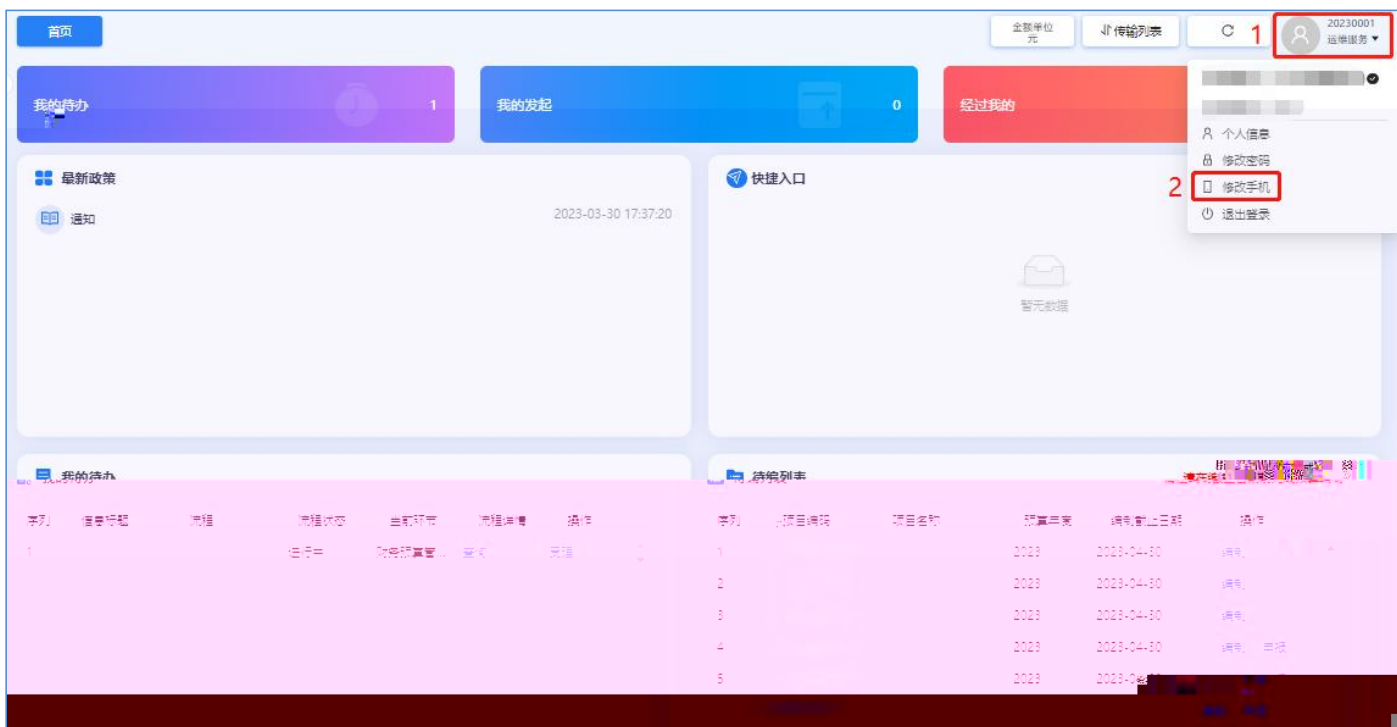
首页

金额单位 元

传输列表

C

1

20230001
运维服务

我的待办 1

我的发起 0

经过我的

个人信息
修改密码
2 修改手机
退出登录

最新政策

通知 2023-03-30 17:37:20

快捷入口

暂无数据

我的待办

| 序列 | 信息标题 | 流程 | 流程状态 | 当前环节 | 流程详情 | 操作 |
|---|---|---|---|---|---|---|
| 1 | | | 进行中 | 财务预算管... | 查看 | 处理 |

编制列表

| 序列 | 项目编码 | 项目名称 | 预算年度 | 编制截止日期 | 操作 |
|---|---|---|---|---|---|
| 1 | | | 2023 | 2023-04-30 | 编制 |
| 2 | | | 2023 | 2023-04-30 | 编制 |
| 3 | | | 2023 | 2023-04-30 | 编制 |
| 4 | | | 2023 | 2023-04-30 | 编制 上报 |
| 5 | | | 2023 | 2023-0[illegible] | |